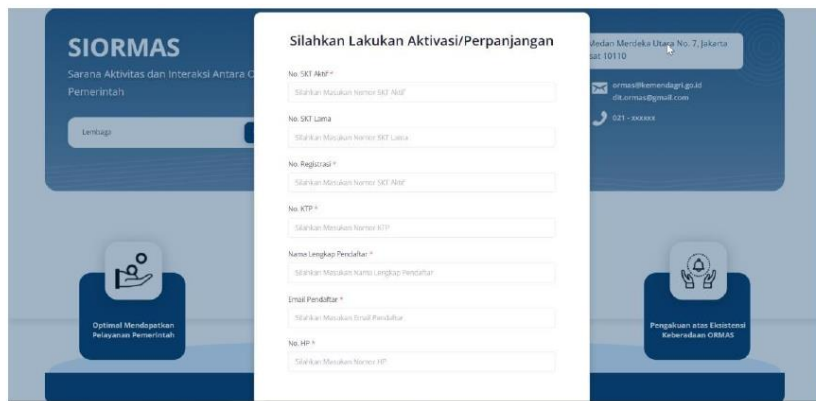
SIORMAS

Sarana Aktivitas dan Interaksi Antara O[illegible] Pemerintah

Lembaga

Medan Merdeka Utara No. 7, Jakarta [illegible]sat 10110

ormas@kemendagri.go.id
dit.ormas@gmail.com

021 - xxxxxx

Optimal Mendapatkan Pelayanan Pemerintah

Pengakuan atas Eksistensi Keberadaan ORMAS

Silahkan Lakukan Aktivasi/Perpanjangan

No. SKT Aktif *

Silahkan Masukan Nomor SKT Aktif

No. SKT Lama

Silahkan Masukan Nomor SKT Lama

No. Registrasi *

Silahkan Masukan Nomor SKT Aktif

No. KTP *

Silahkan Masukan Nomor KTP

Nama Lengkap Pendaftar *

Silahkan Masukan Nama Lengkap Pendaftar

Email Pendaftar *

Silahkan Masukan Email Pendaftar

No. HP *

Silahkan Masukan Nomor HP